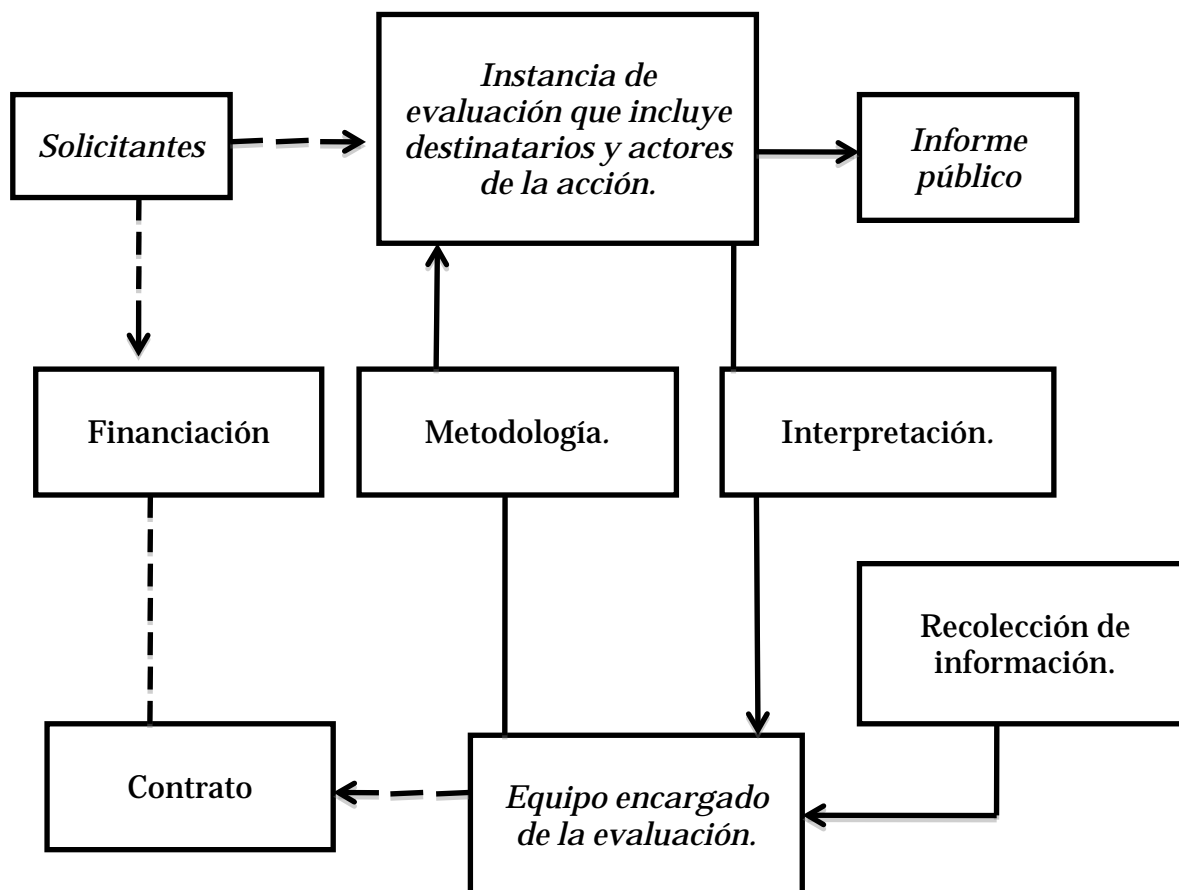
Solicitantes

Instancia de evaluación que incluye destinatarios y actores de la acción.

Informe público

Financiación

Metodología.

Interpretación.

Recolección de información.

Contrato

Equipo encargado de la evaluación.